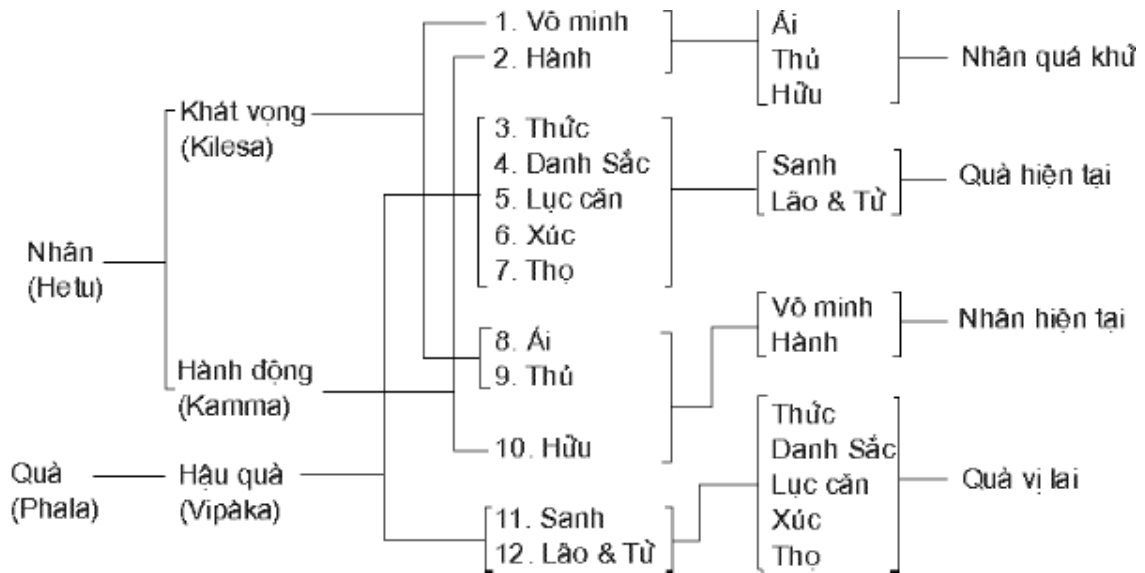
Nhân (Hetu)

Khát vọng (Kilesa)

Hành động (Kamma)

Quả (Phala)

Hậu quả (Vipàka)

1. Vô minh
2. Hành

3. Thức
4. Danh Sắc
5. Lục căn
6. Xúc
7. Thọ

8. Ái
9. Thủ

10. Hữu

11. Sanh
12. Lão & Tử

Ái
Thủ
Hữu

Nhân quá khứ

Sanh
Lão & Tử

Quả hiện tại

Vô minh
Hành

Nhân hiện tại

Thức
Danh Sắc
Lục căn
Xúc
Thọ

Quả vị lai